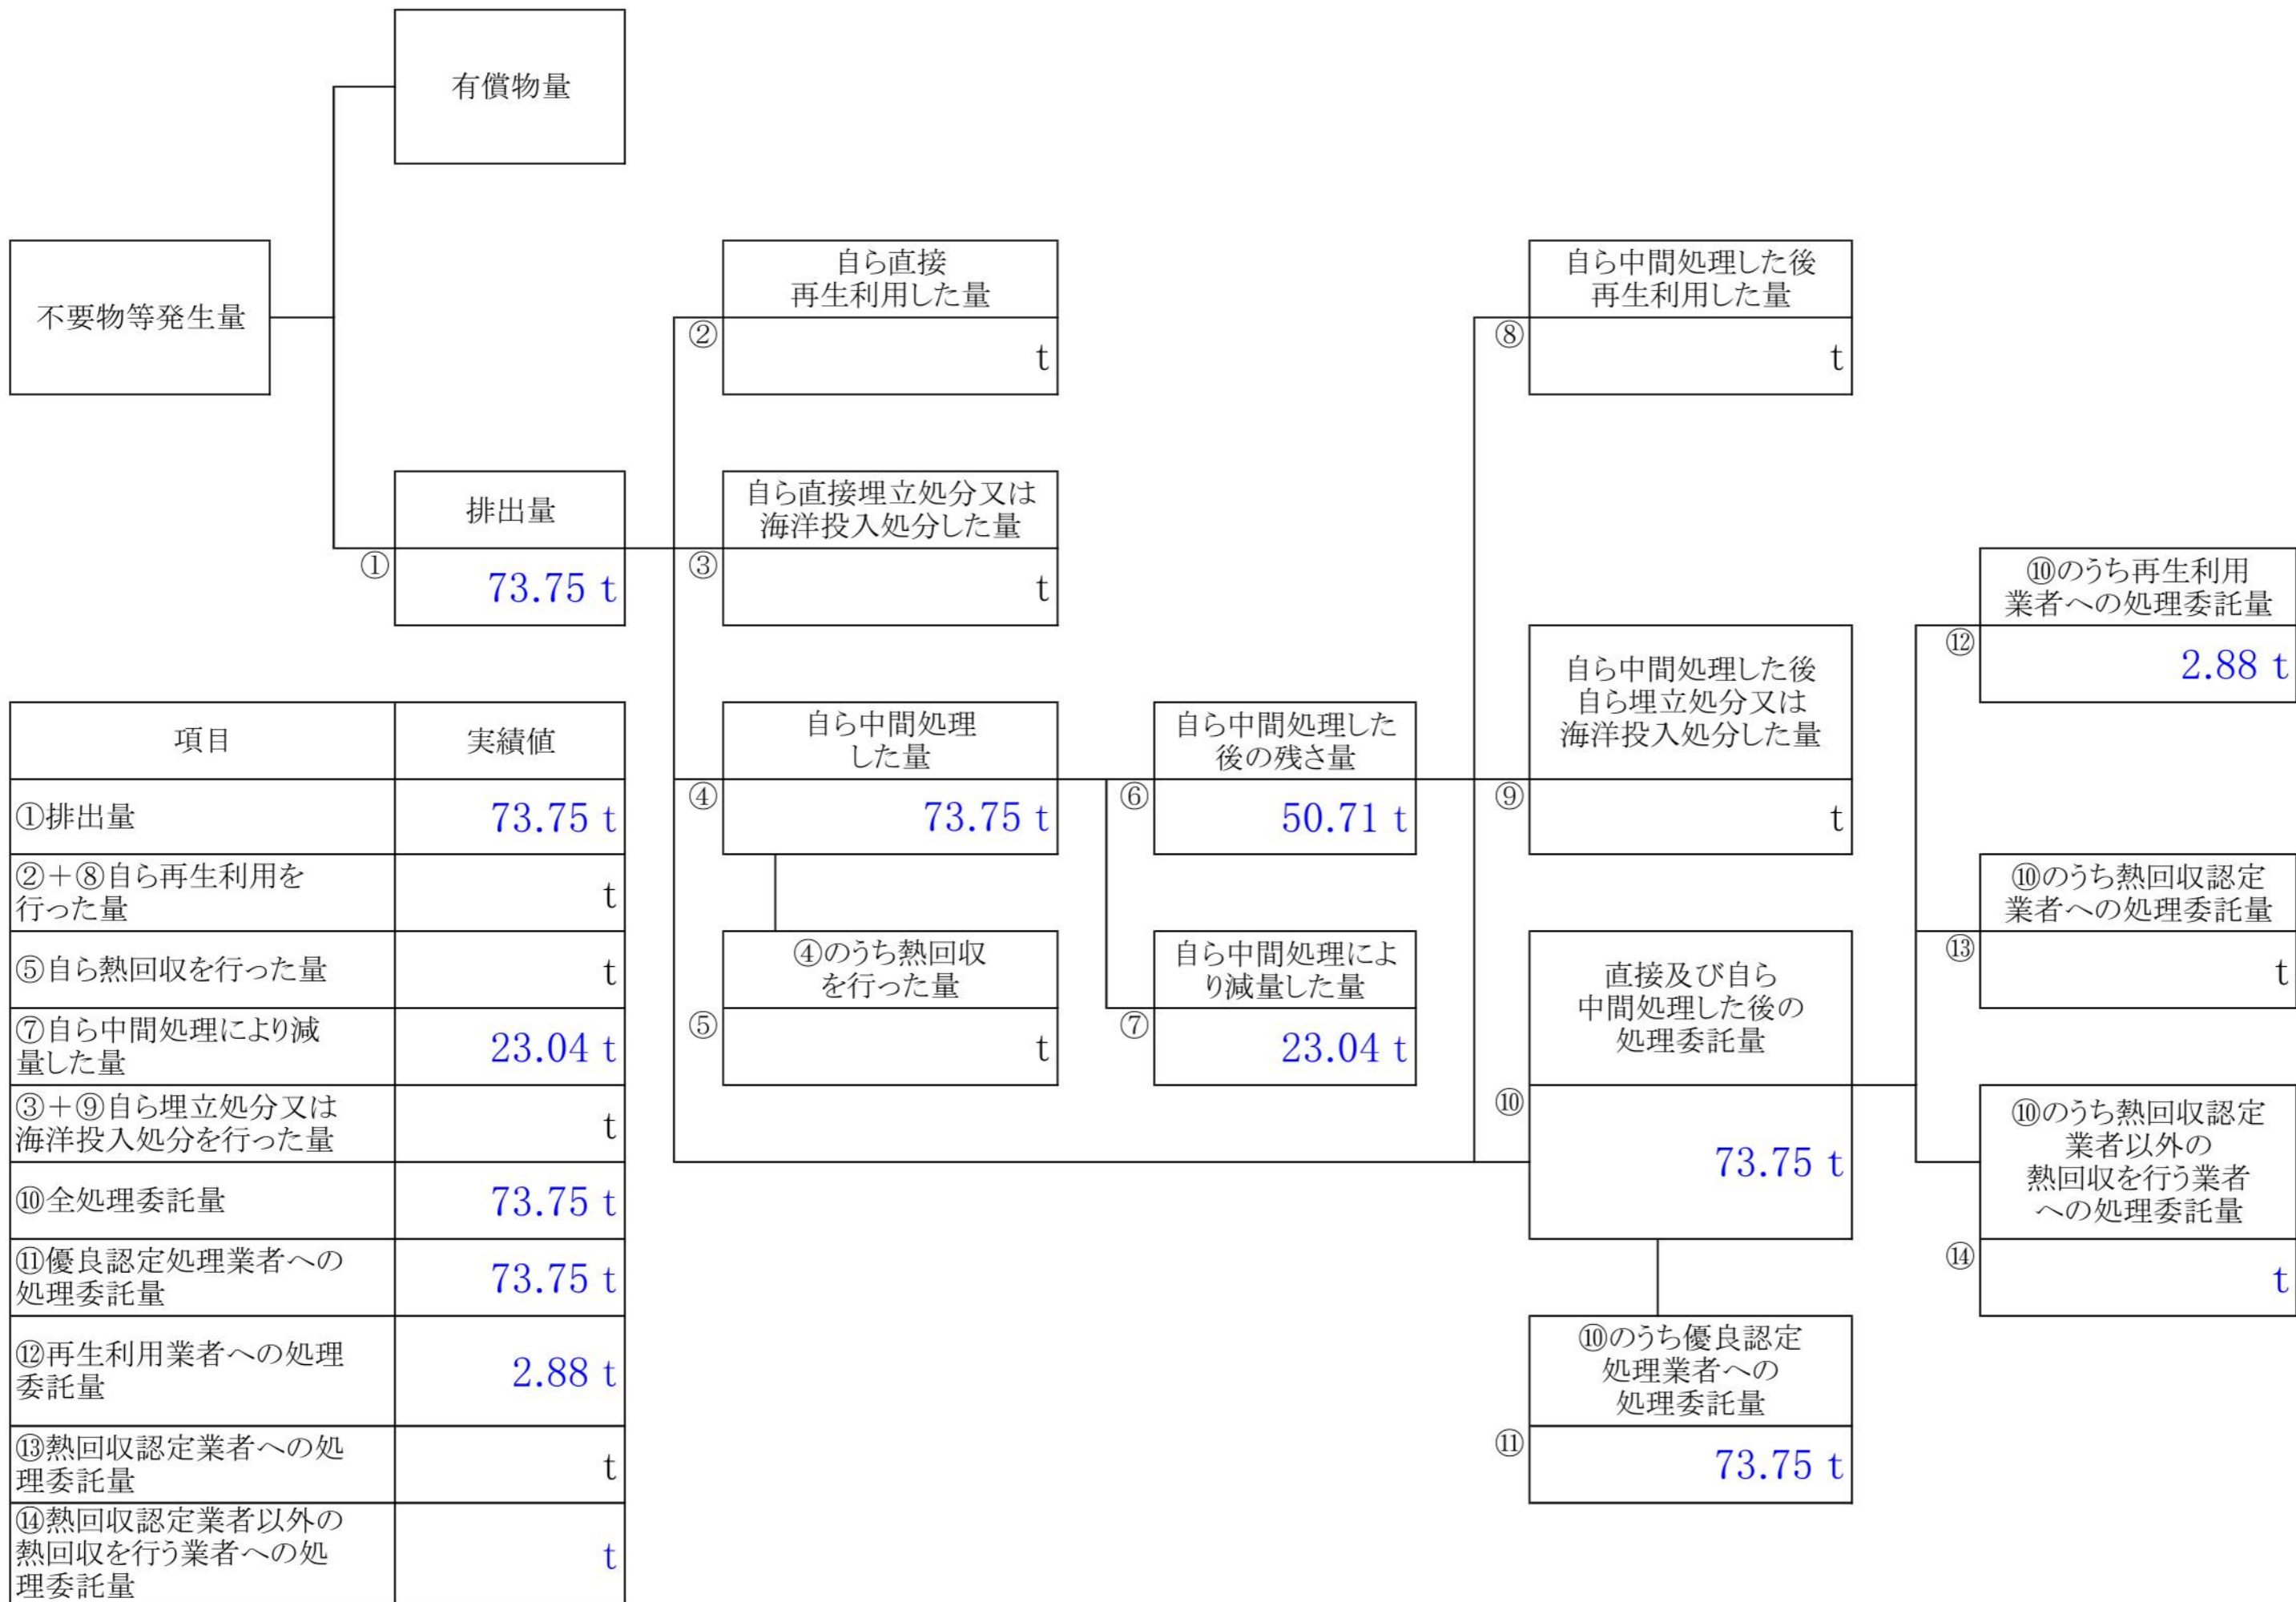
有償物量

不要物等発生量

排出量
①
73.75 t

自ら直接再生利用した量
②
t

自ら直接埋立処分又は海洋投入処分した量
③
t

自ら中間処理した量
④
73.75 t

④のうち熱回収を行った量
⑤
t

自ら中間処理した後の残さ量
⑥
50.71 t

自ら中間処理により減量した量
⑦
23.04 t

自ら中間処理した後再生利用した量
⑧
t

自ら中間処理した後自ら埋立処分又は海洋投入処分した量
⑨
t

直接及び自ら中間処理した後の処理委託量
⑩
73.75 t

⑩のうち優良認定処理業者への処理委託量
⑪
73.75 t

⑩のうち再生利用業者への処理委託量
⑫
2.88 t

⑩のうち熱回収認定業者への処理委託量
⑬
t

⑩のうち熱回収認定業者以外の熱回収を行う業者への処理委託量
⑭
t

| 項目 | 実績値 |
|---|---|
| ①排出量 | 73.75 t |
| ②＋⑧自ら再生利用を行った量 | t |
| ⑤自ら熱回収を行った量 | t |
| ⑦自ら中間処理により減量した量 | 23.04 t |
| ③＋⑨自ら埋立処分又は海洋投入処分を行った量 | t |
| ⑩全処理委託量 | 73.75 t |
| ⑪優良認定処理業者への処理委託量 | 73.75 t |
| ⑫再生利用業者への処理委託量 | 2.88 t |
| ⑬熱回収認定業者への処理委託量 | t |
| ⑭熱回収認定業者以外の熱回収を行う業者への処理委託量 | t |